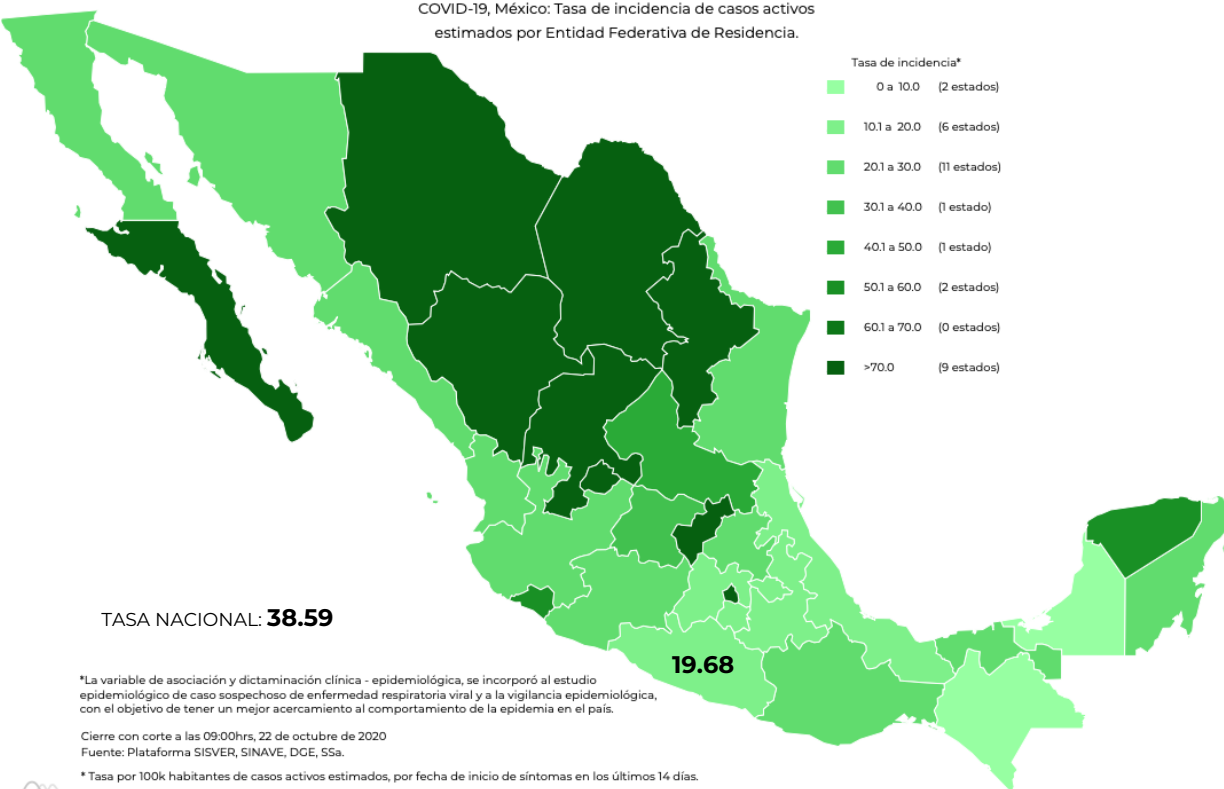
COVID-19, México: Tasa de incidencia de casos activos estimados por Entidad Federativa de Residencia.

Tasa de incidencia*

0 a 10.0 (2 estados)

10.1 a 20.0 (6 estados)

20.1 a 30.0 (11 estados)

30.1 a 40.0 (1 estado)

40.1 a 50.0 (1 estado)

50.1 a 60.0 (2 estados)

60.1 a 70.0 (0 estados)

>70.0 (9 estados)

TASA NACIONAL: **38.59**

**19.68**

*La variable de asociación y dictaminación clínica - epidemiológica, se incorporó al estudio epidemiológico de caso sospechoso de enfermedad respiratoria viral y a la vigilancia epidemiológica, con el objetivo de tener un mejor acercamiento al comportamiento de la epidemia en el país.

Cierre con corte a las 09:00hrs, 22 de octubre de 2020
Fuente: Plataforma SISVER, SINAVE, DGE, SSa.

* Tasa por 100k habitantes de casos activos estimados, por fecha de inicio de síntomas en los últimos 14 días.